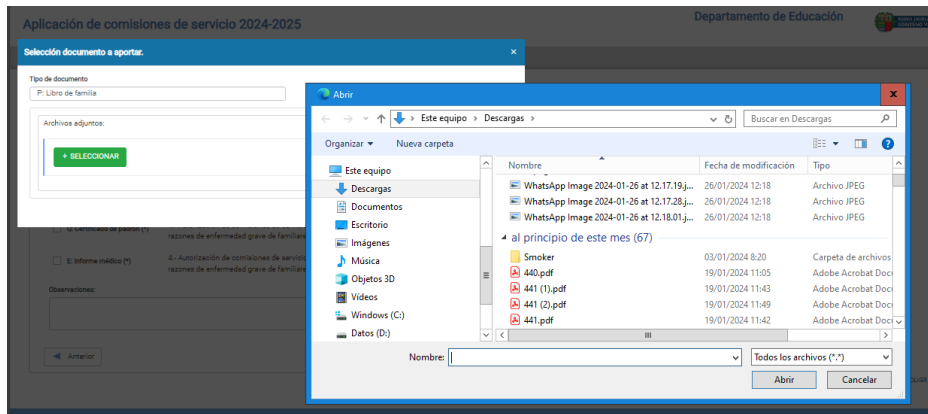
Aplicación de comisiones de servicio 2024-2025

Departamento de Educación

Selección documento a aportar.

×

Tipo de documento

P: Libro de familia

Archivos adjuntos:

+ SELECCIONAR

D. Certificado de padrón (*)

E: Informe médico (*)

razones de enfermedad grave de familiar

4.- Autorización de comisiones de servicio razones de enfermedad grave de familiar

Observaciones:

Anterior

Abrir

Este equipo > Descargas >

Buscar en Descargas

Organizar ▾

Nueva carpeta

Este equipo

Descargas

Documentos

Escritorio

Imágenes

Música

Objetos 3D

Vídeos

Windows (C:)

Datos (D:)

| Nombre | Fecha de modificación | Tipo |
|---|---|---|
| WhatsApp Image 2024-01-26 at 12.17.19.j... | 26/01/2024 12:18 | Archivo JPEG |
| WhatsApp Image 2024-01-26 at 12.17.28.j... | 26/01/2024 12:18 | Archivo JPEG |
| WhatsApp Image 2024-01-26 at 12.18.01.j... | 26/01/2024 12:18 | Archivo JPEG |
| al principio de este mes (67) | | |
| Smoker | 03/01/2024 8:20 | Carpeta de archivos |
| 440.pdf | 19/01/2024 11:05 | Adobe Acrobat Doc |
| 441 (1).pdf | 19/01/2024 11:43 | Adobe Acrobat Doc |
| 441 (2).pdf | 19/01/2024 11:49 | Adobe Acrobat Doc |
| 441.pdf | 19/01/2024 11:42 | Adobe Acrobat Doc |

Nombre:

Todos los archivos (*.*)

Abrir

Cancelar